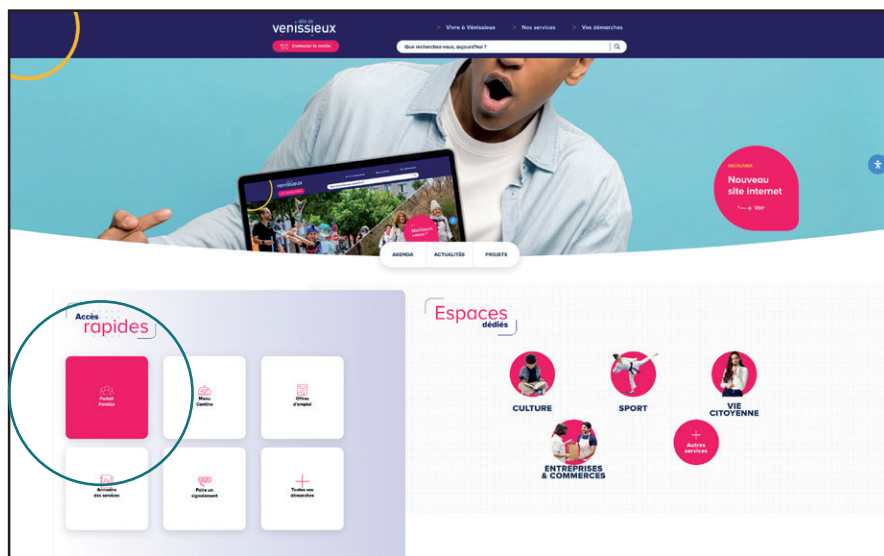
Ville de Vénissieux

Contacter la mairie

> Vivre à Vénissieux > Nos services > Vos démarches

Que recherchez-vous, aujourd'hui ?

Découvrez

Nouveau site internet

Voir

AGENDA ACTUALITÉS PROJETS

Accès rapides

Portail Famille

Menu Cantine

Offres d'emploi

Annuaire des services

Faire un signalement

Toutes vos démarches

Espaces dédiés

CULTURE

SPORT

VIE CITOYENNE

ENTREPRISES & COMMERCES

Autres services